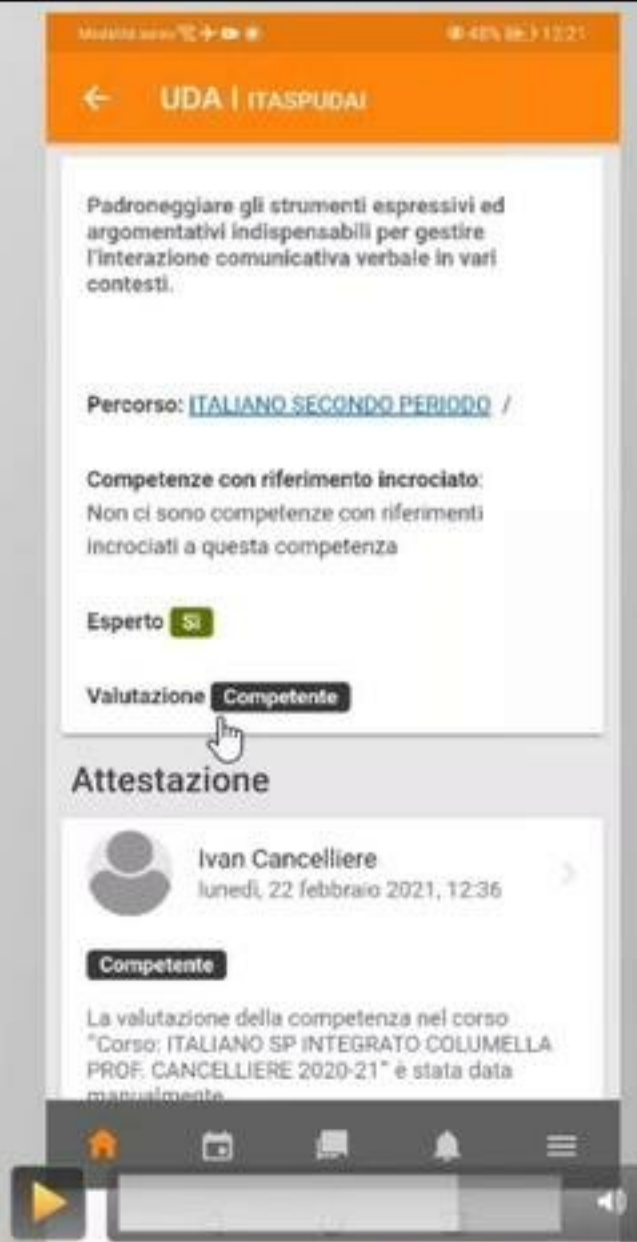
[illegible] 48% 12:21

← UDA | ITASPUDAI

Padroneggiare gli strumenti espressivi ed argomentativi indispensabili per gestire l'interazione comunicativa verbale in vari contesti.

Percorso: ITALIANO SECONDO PERIODO /

Competenze con riferimento incrociato:
Non ci sono competenze con riferimenti incrociati a questa competenza

Esperto Sì

Valutazione Competente

Attestazione

Ivan Cancelliere
lunedì, 22 febbraio 2021, 12:36

Competente

La valutazione della competenza nel corso "Corso: ITALIANO SP INTEGRATO COLUMELLA PROF. CANCELLIERE 2020-21" è stata data manualmente